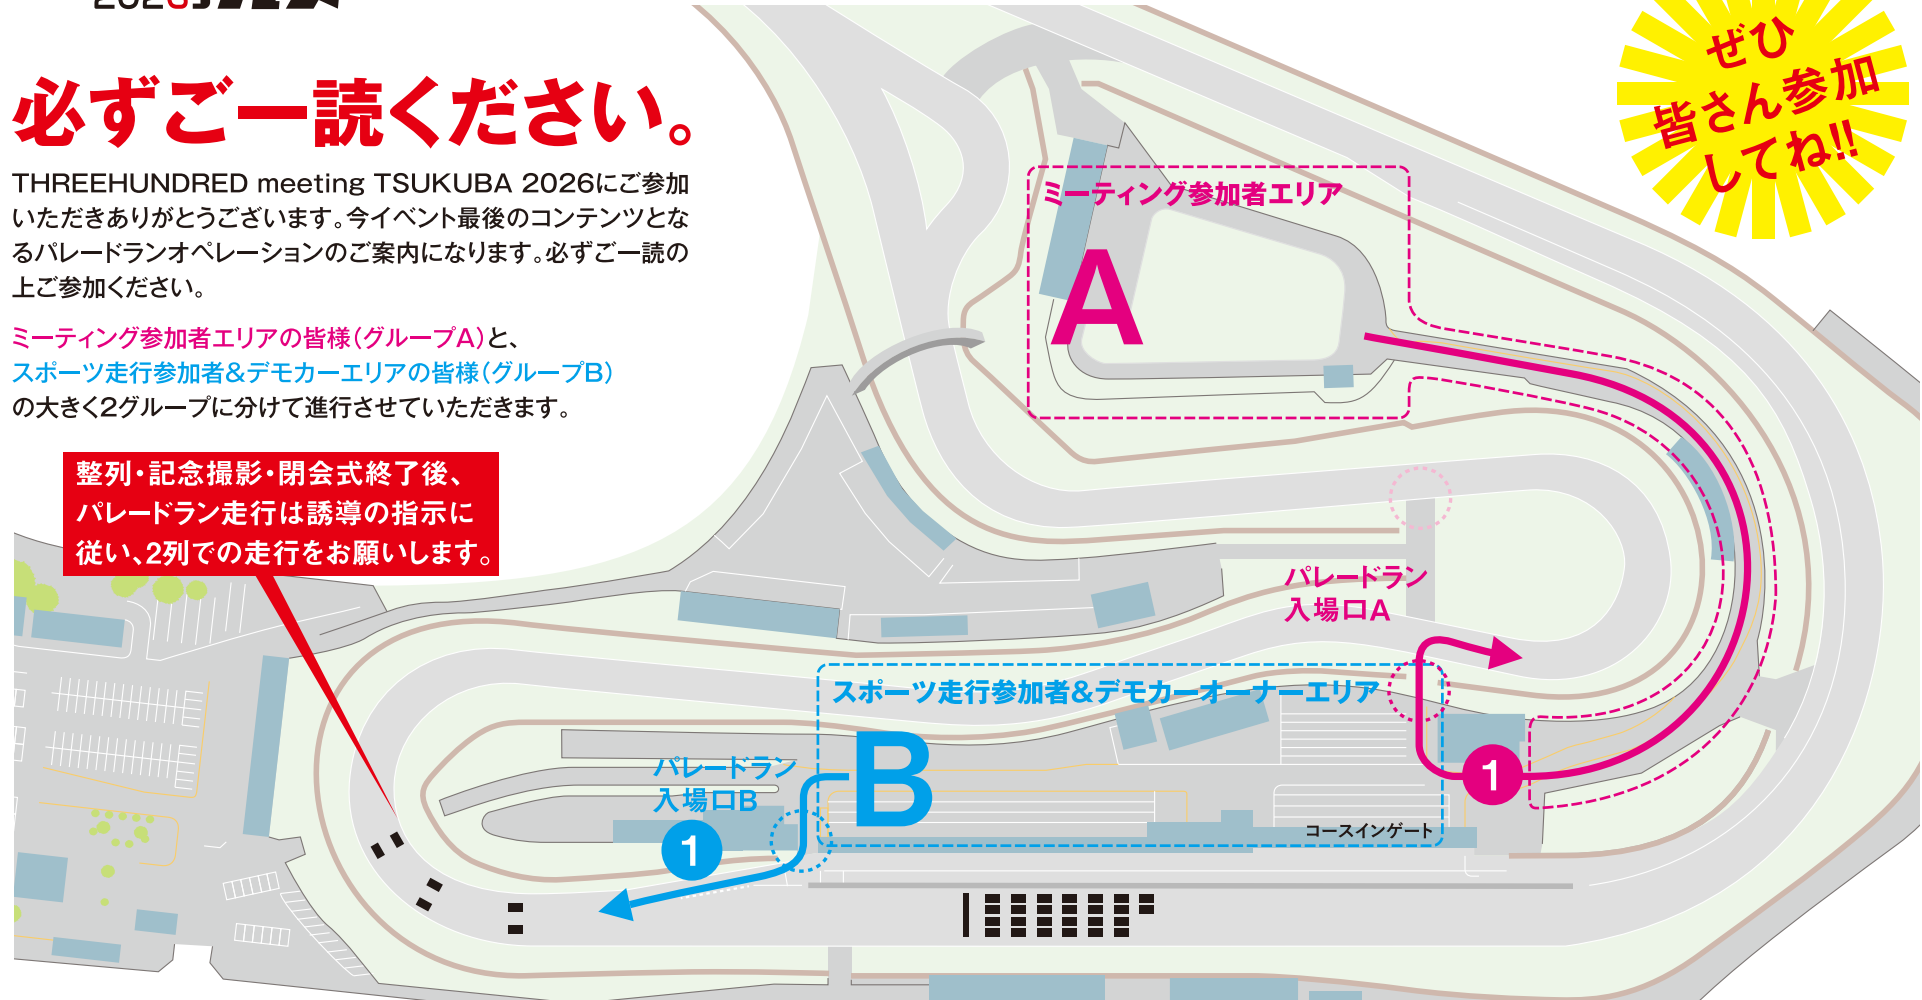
必ずご一読ください。

THREEHUNDRED meeting TSUKUBA 2026にご参加いただきありがとうございます。今イベント最後のコンテンツとなるパレードランオペレーションのご案内になります。必ずご一読の上ご参加ください。

ミーティング参加者エリアの皆様(グループA)と、スポーツ走行参加者&デモカーエリアの皆様(グループB)の大きく2グループに分けて進行させていただきます。

整列・記念撮影・閉会式終了後、パレードラン走行は誘導の指示に従い、2列での走行をお願いします。

ぜひ皆さん参加してね!!

ミーティング参加者エリア

A

パレードラン入場口A

スポーツ走行参加者&デモカーオーナーエリア

B

パレードラン入場口B

1

1

コースインゲート